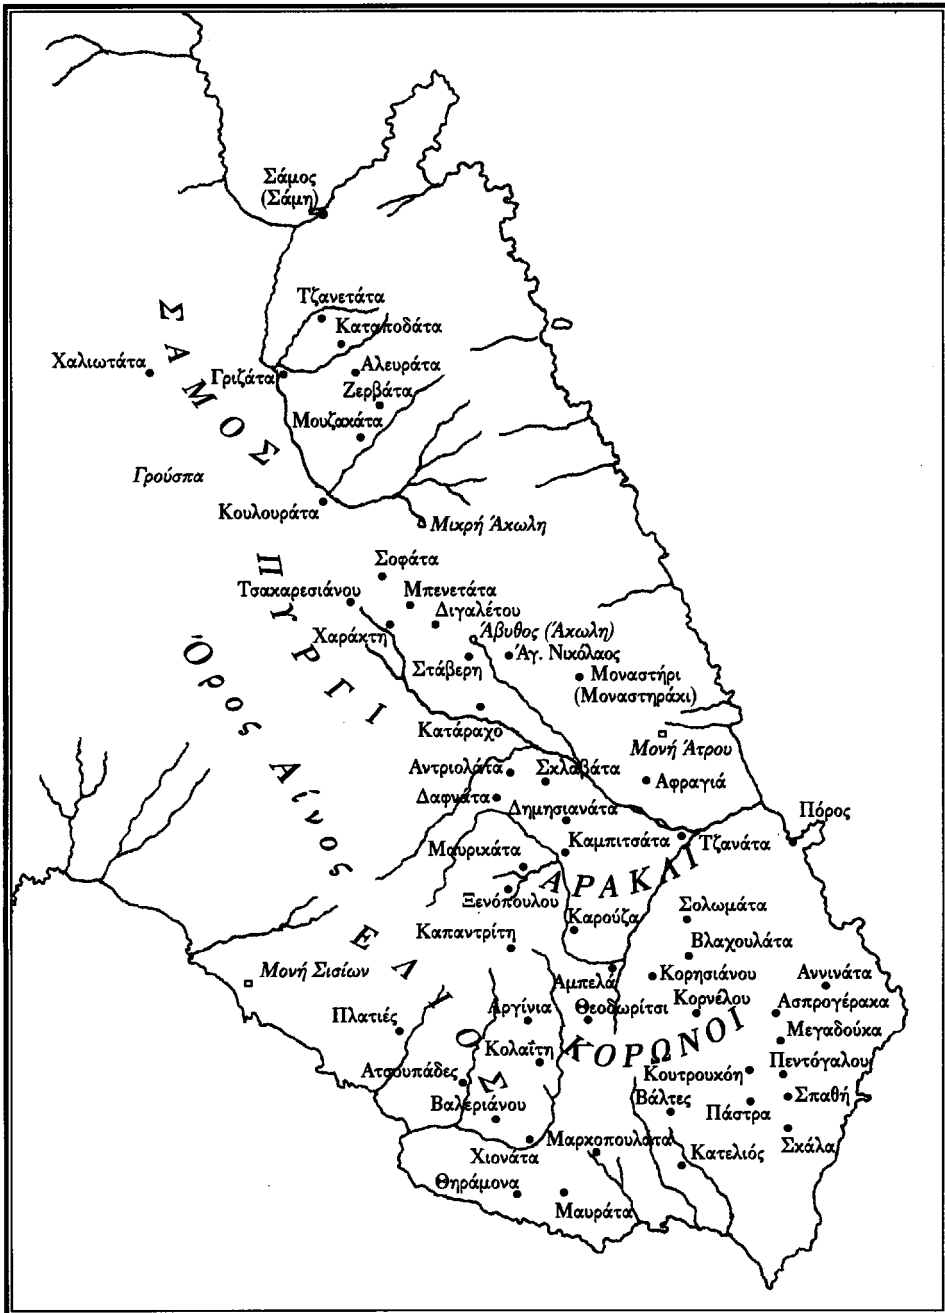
Σάμος
(Σάμη)

Σ Α Μ Ο Σ

Τζανετάτα
Καταποδάτα
Χαλιωτάτα
Γριζάτα
Αλευράτα
Ζερβάτα
Μουζακάτα
Γρούσπα
Κουλουράτα
Μικρή Άχωλη

Π Υ Ρ Γ Ι

Σοφάτα
Τσακαρεσιάνου
Μπενετάτα
Διγαλέτου
Χαράκτη
Άβυθος (Άχωλη)
Αγ. Νικόλαος
Στάβερη
Μοναστήρι
(Μοναστηράκι)

Όρος Αίνος

Κατάραχο
Μονή Άτρου
Αντριολάτα
Σκλαβάτα
Αφραγιά
Δαφνάτα
Δημησιανάτα
Πόρος
Καμπιτσάτα
Τζανάτα
Μαυρικάτα

Α Ρ Α Κ Ι

Ξενόπουλου
Σολωμάτα
Καρούζα
Καπαντρίτη
Βλαχουλάτα

Ε Λ Ε Ι Ο Σ

Μονή Σισίων
Αμπελά
Κορησιάνου
Αννινάτα
Αργίνια
Θεοδωρίτσι
Κορνέλου
Ασπρογέρακα
Πλατιές
Μεγαδούκα

Κ Ο Ρ Ω Ν Ο Ι

Κολαΐτη
Πεντόγαλου
Ατσουπάδες
Κουτρουκόη
Βαλεριάνου
Σπαθή
Βάλτες
Πάστρα
Χιονάτα
Μαρκοπουλάτα
Σκάλα
Κατελιός
Θηράμονα
Μαυράτα